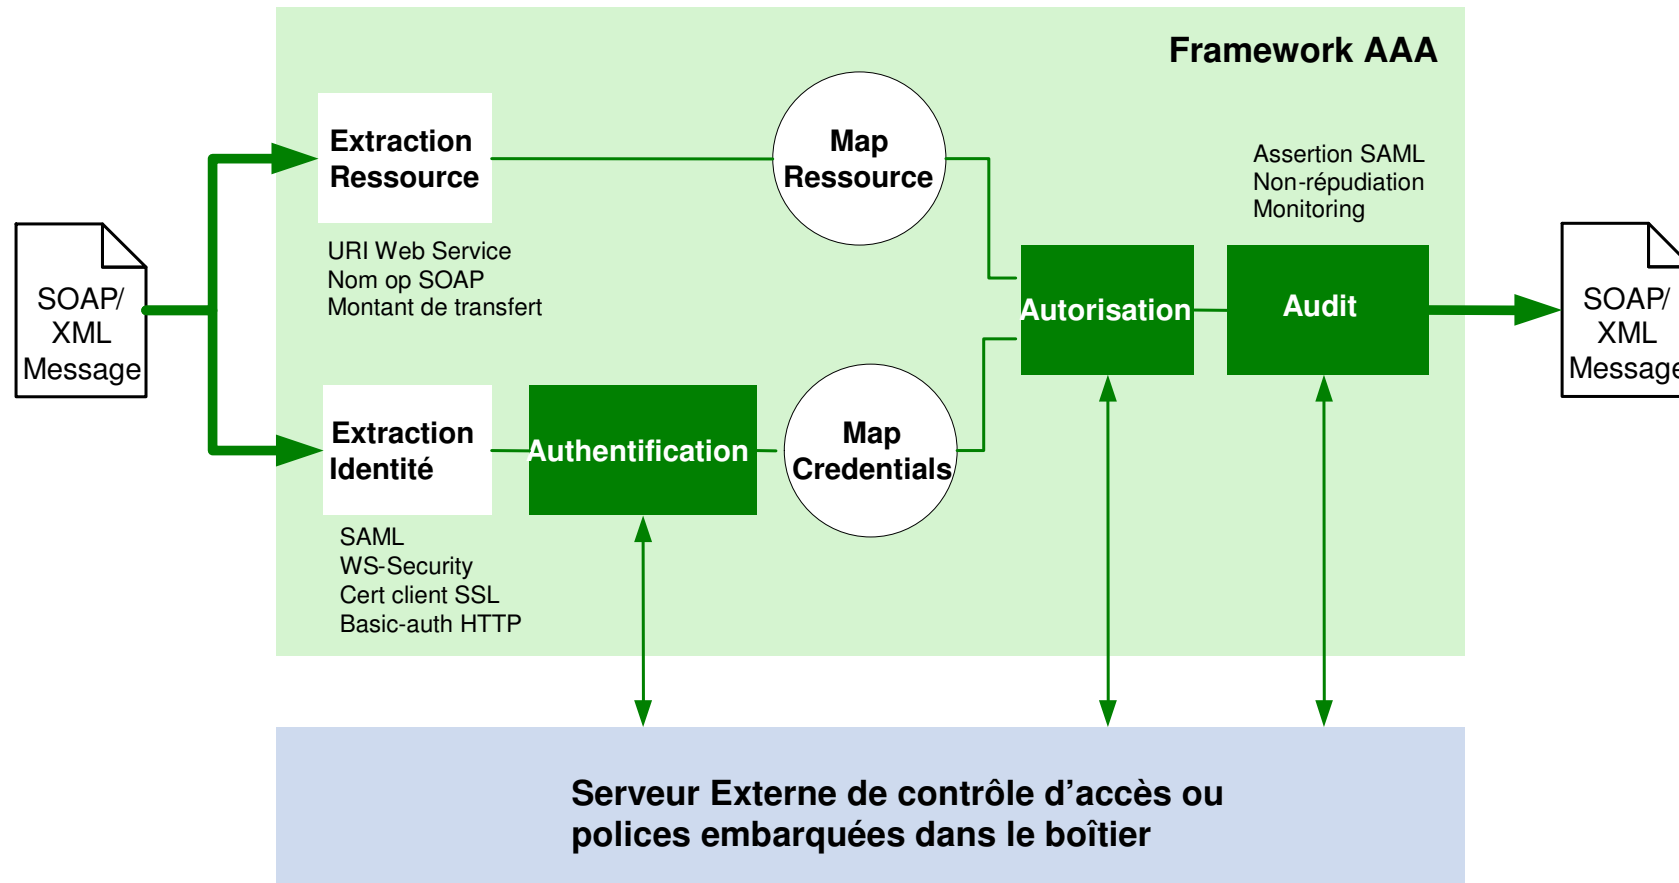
Framework AAA

SOAP/
XML
Message

Extraction
Ressource

URI Web Service
Nom op SOAP
Montant de transfert

Map
Ressource

Assertion SAML
Non-répudiation
Monitoring

Autorisation

Audit

SOAP/
XML
Message

Extraction
Identité

SAML
WS-Security
Cert client SSL
Basic-auth HTTP

Authentification

Map
Credentials

Serveur Externe de contrôle d'accès ou
polices embarquées dans le boîtier